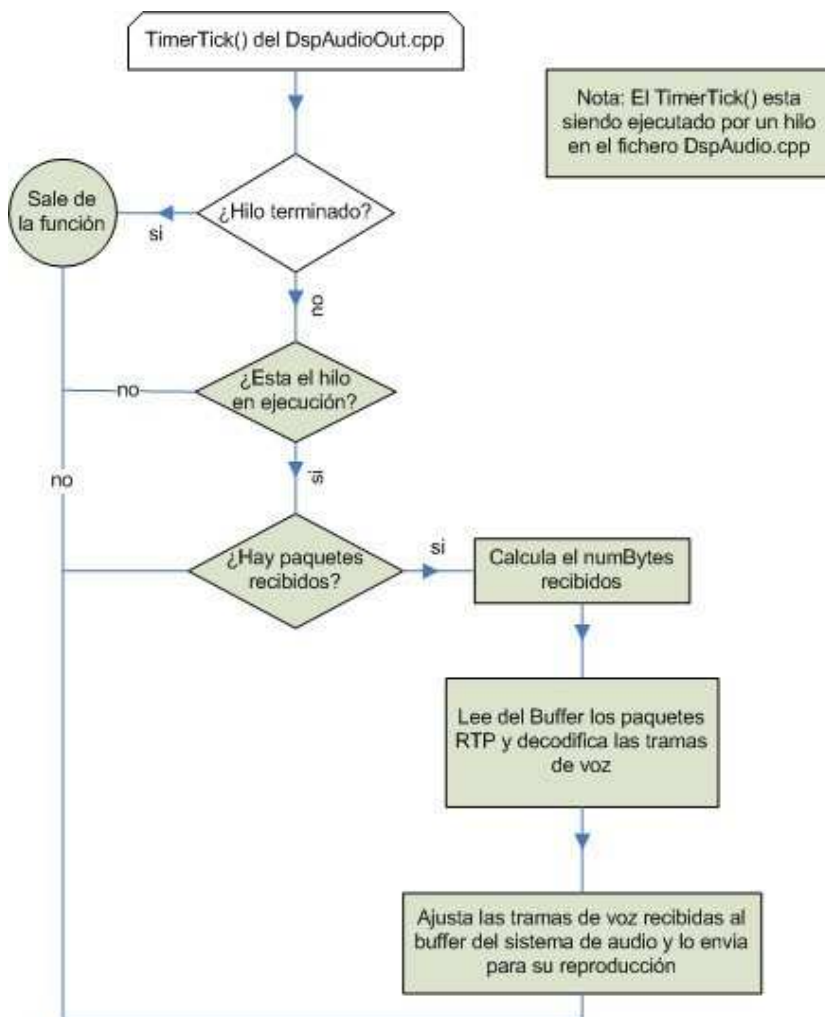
TimerTick() del DspAudioOut.cpp

Nota: El TimerTick() esta siendo ejecutado por un hilo en el fichero DspAudio.cpp

Sale de la función

si

¿Hilo terminado?

no

no

¿Esta el hilo en ejecución?

si

no

¿Hay paquetes recibidos?

si

Calcula el numBytes recibidos

Lee del Buffer los paquetes RTP y decodifica las tramas de voz

Ajusta las tramas de voz recibidas al buffer del sistema de audio y lo envia para su reproducción